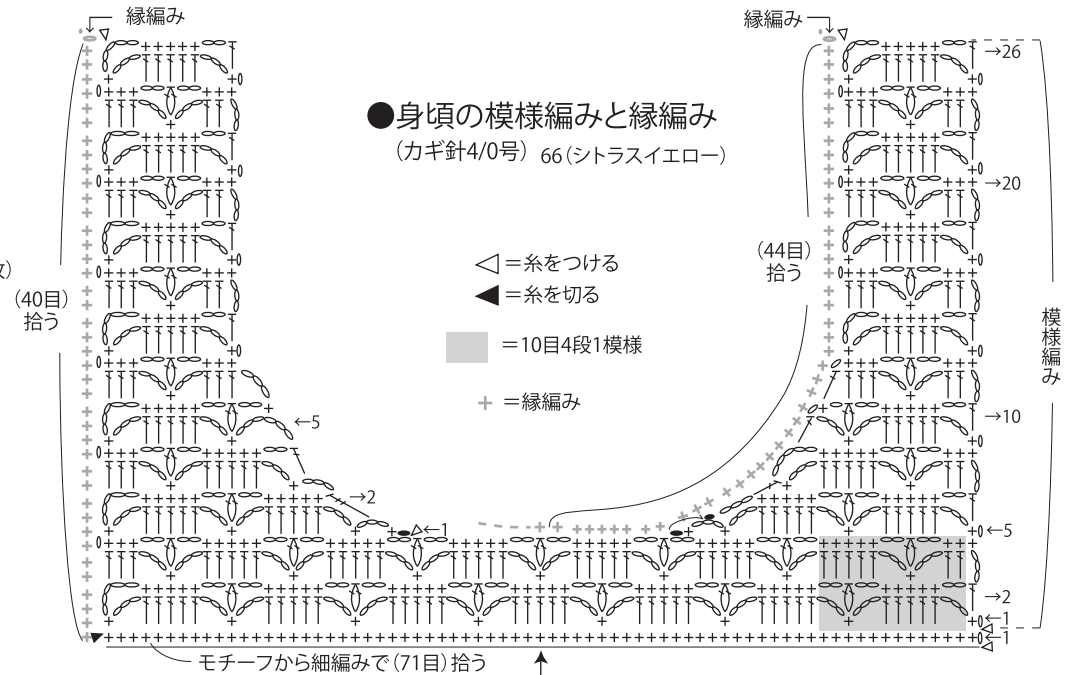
縁編み

縁編み

●身頃の模様編みと縁編み

(カギ針4/0号) 66(シトラスイエロー)

◁=糸をつける

◀=糸を切る

=10目4段1模様

+ =縁編み

(40目)
拾う

(44目)
拾う

模様編み

→26

→20

→10

←5

→2

←1

←5

→2

←1

←1

モチーフから細編みで(71目)拾う